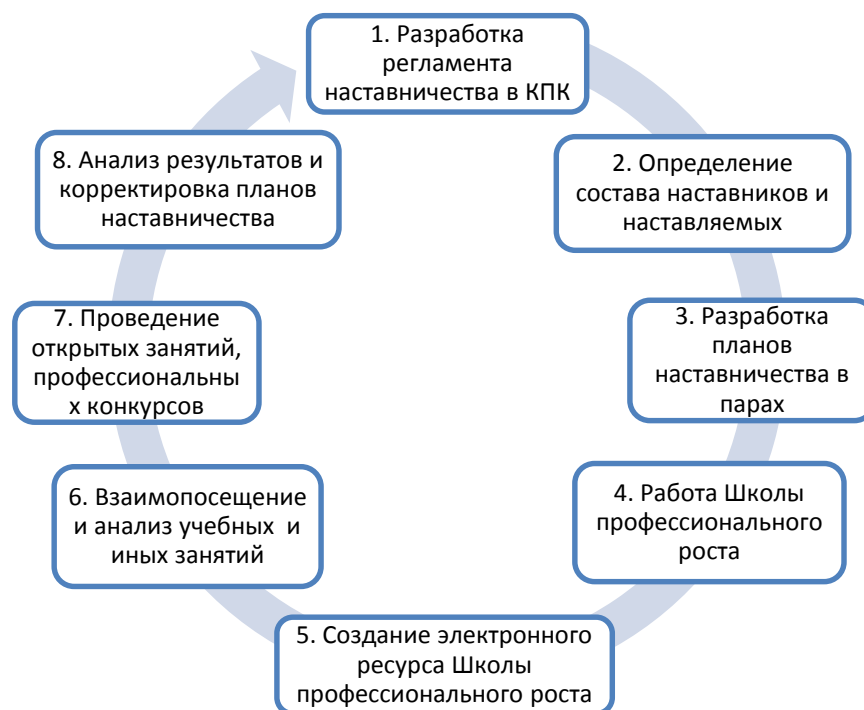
1. Разработка регламента наставничества в КПК

2. Определение состава наставников и наставляемых

3. Разработка планов наставничества в парах

4. Работа Школы профессионального роста

5. Создание электронного ресурса Школы профессионального роста

6. Взаимопосещение и анализ учебных и иных занятий

7. Проведение открытых занятий, профессиональных конкурсов

8. Анализ результатов и корректировка планов наставничества